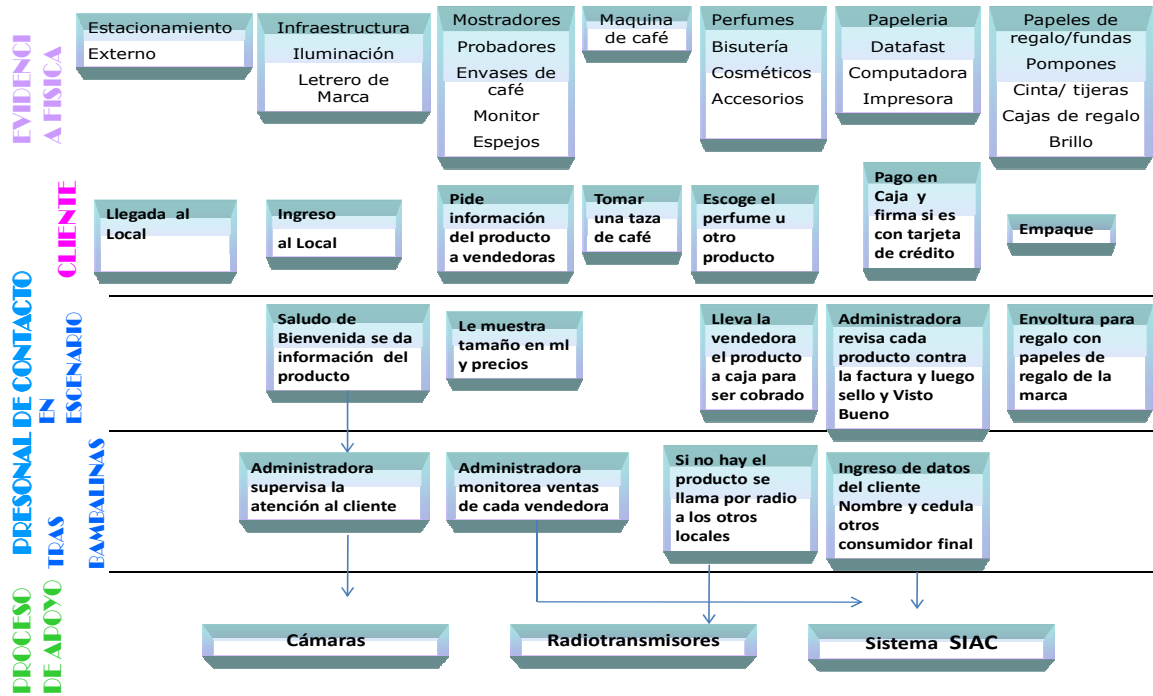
EVIDENCIA FISICA

Estacionamiento
Externo

Infraestructura
Iluminación
Letrero de Marca

Mostradores
Probadores
Envases de café
Monitor
Espejos

Maquina de café

Perfumes
Bisutería
Cosméticos
Accesorios

Papeleria
Datafast
Computadora
Impresora

Papeles de regalo/fundas
Pompones
Cinta/ tijeras
Cajas de regalo
Brillo

CLIENTE

Llegada al Local

Ingreso
al Local

Pide información del producto a vendedoras

Tomar una taza de café

Escoge el perfume u otro producto

Pago en Caja y firma si es con tarjeta de crédito

Empaque

PRESONAL DE CONTACTO EN ESCENARIO

Saludo de Bienvenida se da información del producto

Le muestra tamaño en ml y precios

Lleva la vendedora el producto a caja para ser cobrado

Administradora revisa cada producto contra la factura y luego sello y Visto Bueno

Envoltura para regalo con papeles de regalo de la marca

TRAS BAMBALINAS

Administradora supervisa la atención al cliente

Administradora monitorea ventas de cada vendedora

Si no hay el producto se llama por radio a los otros locales

Ingreso de datos del cliente Nombre y cedula otros consumidor final

PROCESO DE APOYO

Cámaras

Radiotransmisores

Sistema SIAC